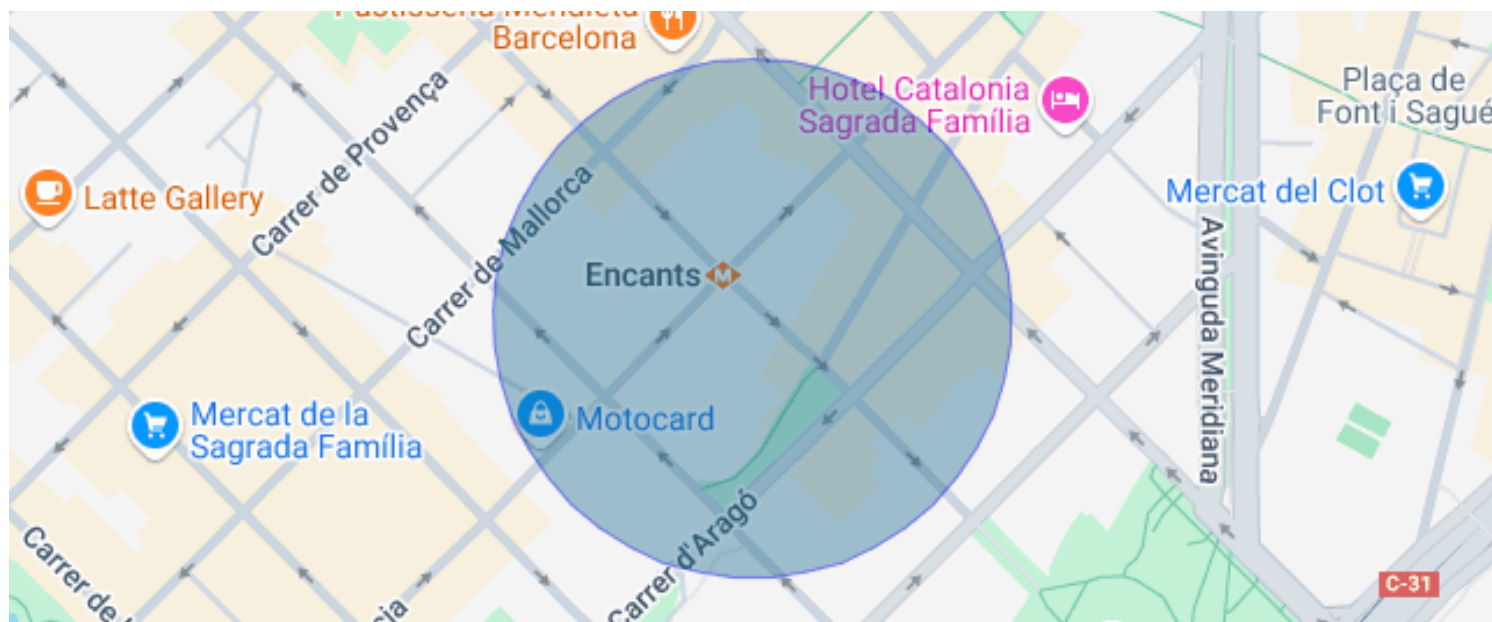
Pastisseria Mendieta
Barcelona

Hotel Catalonia
Sagrada Família

Plaça de
Font i Sagué

Latte Gallery

Carrer de Provença

Carrer de Mallorca

Mercat del Clot

Avinguda Meridiana

Encants

Mercat de la
Sagrada Família

Motocard

Carrer d'Aragó

Carrer de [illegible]

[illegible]cia

C-31